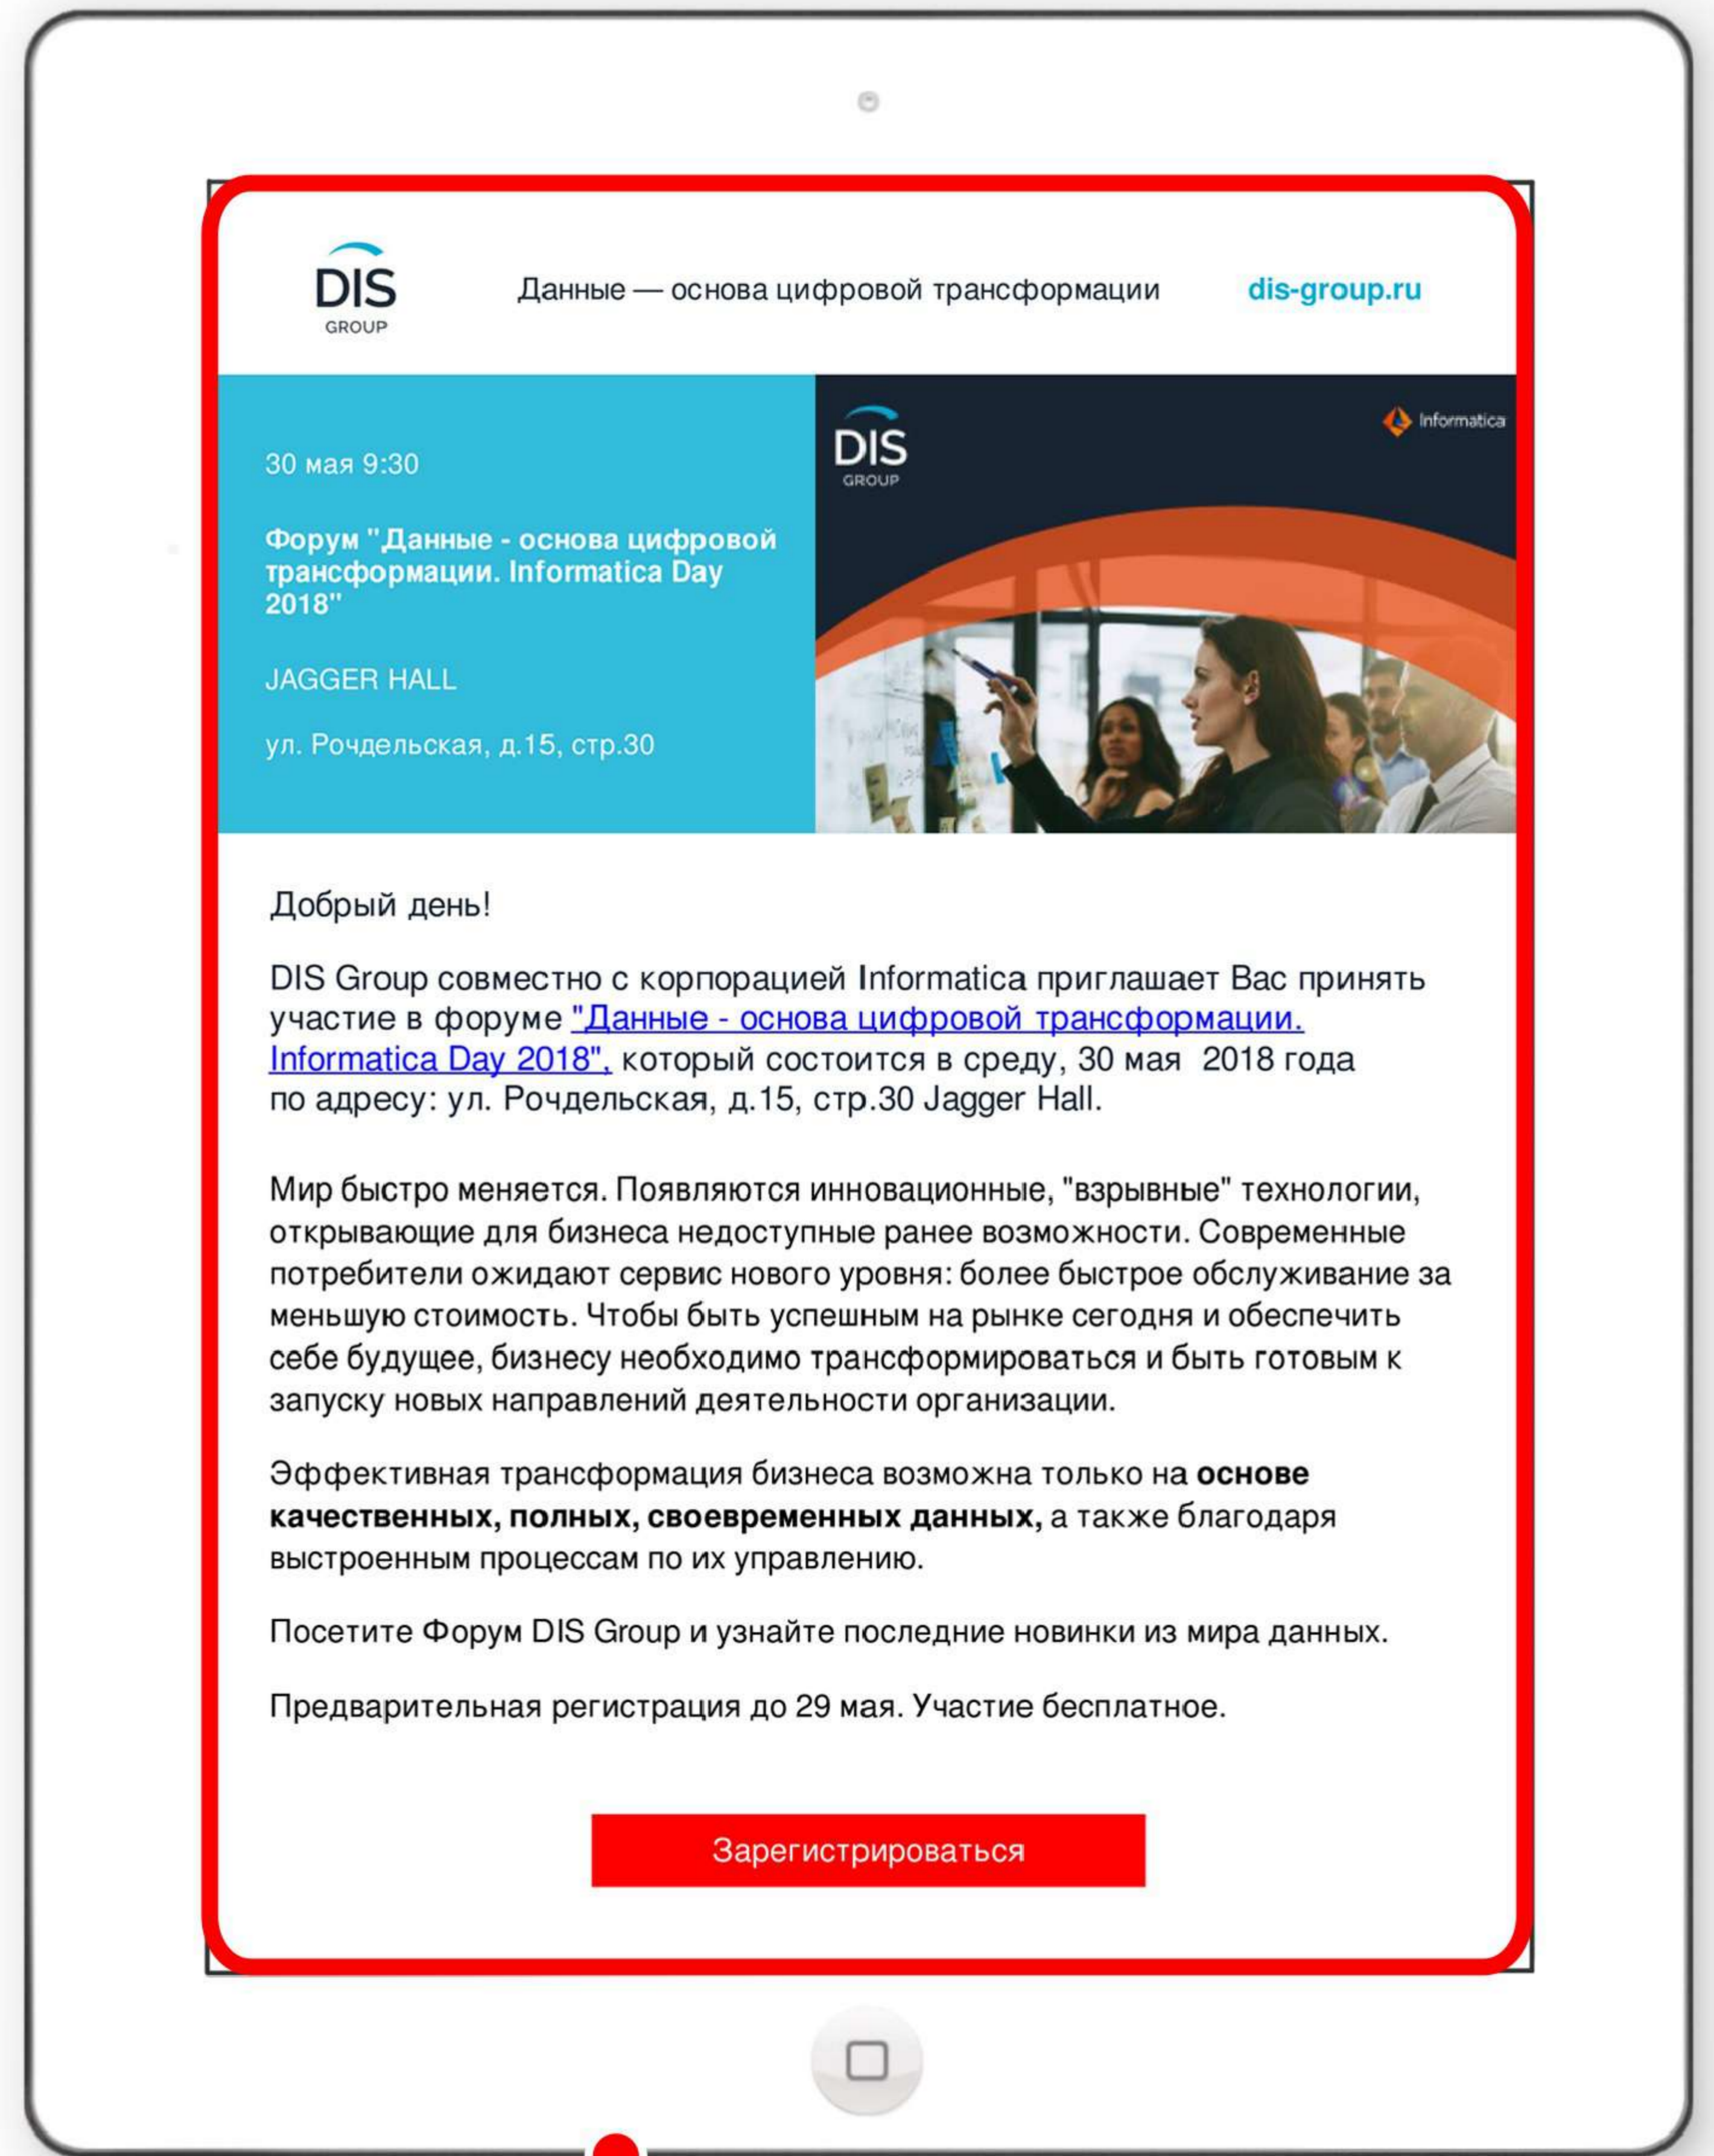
DIS
GROUP

Данные — основа цифровой трансформации

dis-group.ru

30 мая 9:30

Форум "Данные - основа цифровой трансформации. Informatica Day 2018"

JAGGER HALL

ул. Рочдельская, д.15, стр.30

DIS
GROUP

Informatica

Добрый день!

DIS Group совместно с корпорацией Informatica приглашает Вас принять участие в форуме "Данные - основа цифровой трансформации. Informatica Day 2018", который состоится в среду, 30 мая 2018 года по адресу: ул. Рочдельская, д.15, стр.30 Jagger Hall.

Мир быстро меняется. Появляются инновационные, "взрывные" технологии, открывающие для бизнеса недоступные ранее возможности. Современные потребители ожидают сервис нового уровня: более быстрое обслуживание за меньшую стоимость. Чтобы быть успешным на рынке сегодня и обеспечить себе будущее, бизнесу необходимо трансформироваться и быть готовым к запуску новых направлений деятельности организации.

Эффективная трансформация бизнеса возможна только на **основе качественных, полных, своевременных данных,** а также благодаря выстроенным процессам по их управлению.

Посетите Форум DIS Group и узнайте последние новинки из мира данных.

Предварительная регистрация до 29 мая. Участие бесплатное.

Зарегистрироваться